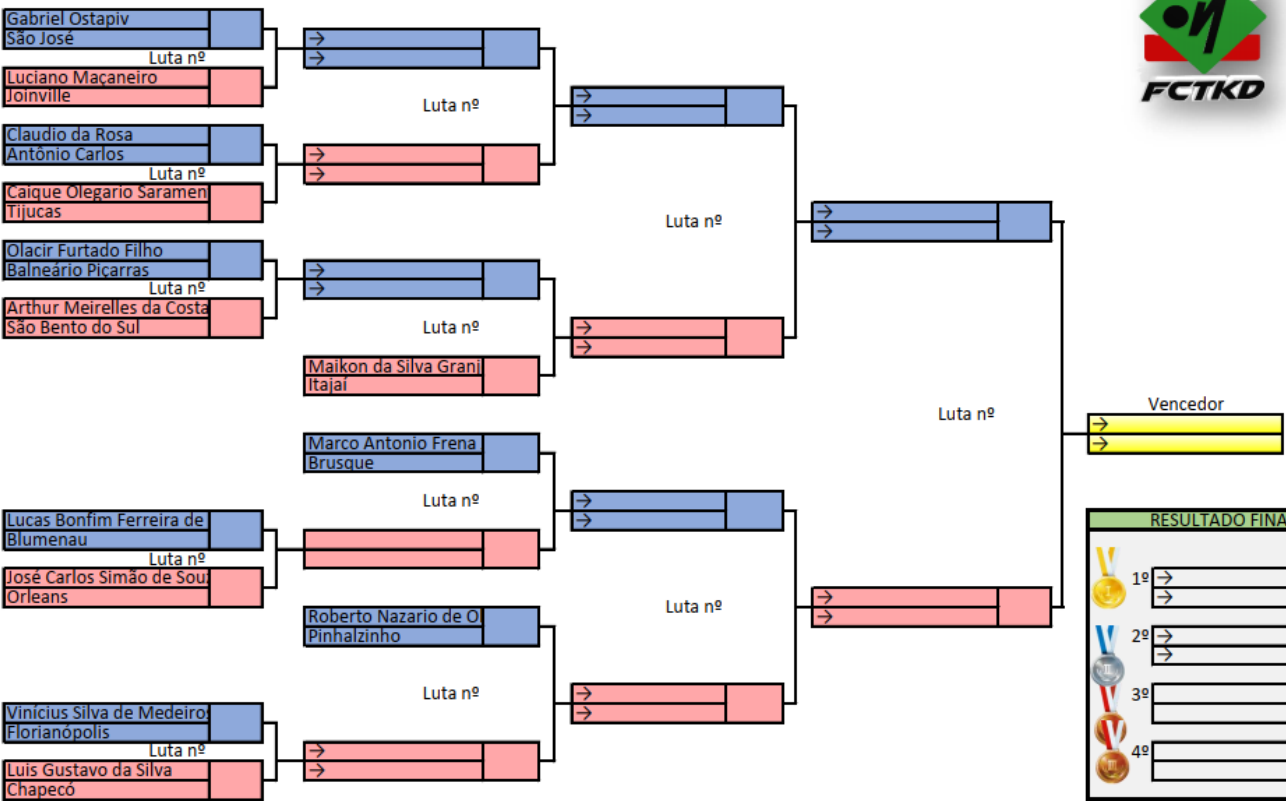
Gabriel Ostapiv
São José
Luta nº
Luciano Maçaneiro
Joinville

Luta nº

Claudio da Rosa
Antônio Carlos
Luta nº
Caique Olegario Saramen
Tijucas

Luta nº

Olacir Furtado Filho
Balneário Piçarras
Luta nº
Arthur Meirelles da Costa
São Bento do Sul

Luta nº

Maikon da Silva Grani
Itajaí

Luta nº

Vencedor

Marco Antonio Frena
Brusque

Luta nº

Lucas Bonfim Ferreira de
Blumenau
Luta nº
José Carlos Simão de Sou
Orleans

Luta nº

Roberto Nazario de O
Pinhalzinho

Luta nº

Vinícius Silva de Medeiros
Florianópolis
Luta nº
Luis Gustavo da Silva
Chapecó

FCTKD

RESULTADO FINA
1º
2º
3º
4º